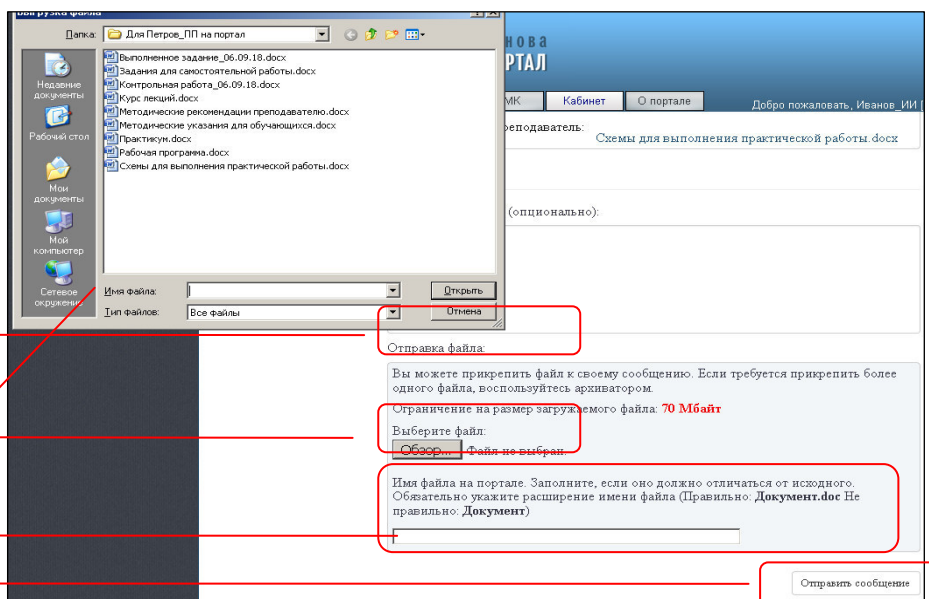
Выгрузка файла

Папка: Для Петрова_ПП на портал

Выполненное задание_06.09.18.docx
Задания для самостоятельной работы.docx
Контрольная работа_06.09.18.docx
Курс лекций.docx
Методические рекомендации преподавателю.docx
Методические указания для обучающихся.docx
Практикум.docx
Рабочая программа.docx
Схемы для выполнения практической работы.docx

Недавние документы
Рабочий стол
Мои документы
Мой компьютер
Сетевое окружение

Имя файла:
Тип файлов: Все файлы
Открыть
Отмена

нова
РТАЛ

МК
Кабинет
О портале
Добро пожаловать, Иванов_ИИ

реподаватель:
Схемы для выполнения практической работы.docx

(опционально):

Отправка файла:

Вы можете прикрепить файл к своему сообщению. Если требуется прикрепить более одного файла, воспользуйтесь архиватором.

Ограничение на размер загружаемого файла: 70 Мбайт

Выберите файл:
Обзор... Файл не выбран.

Имя файла на портале. Заполните, если оно должно отличаться от исходного. Обязательно укажите расширение имени файла (Правильно: **Документ.doc** Не правильно: **Документ**)

Отправить сообщение